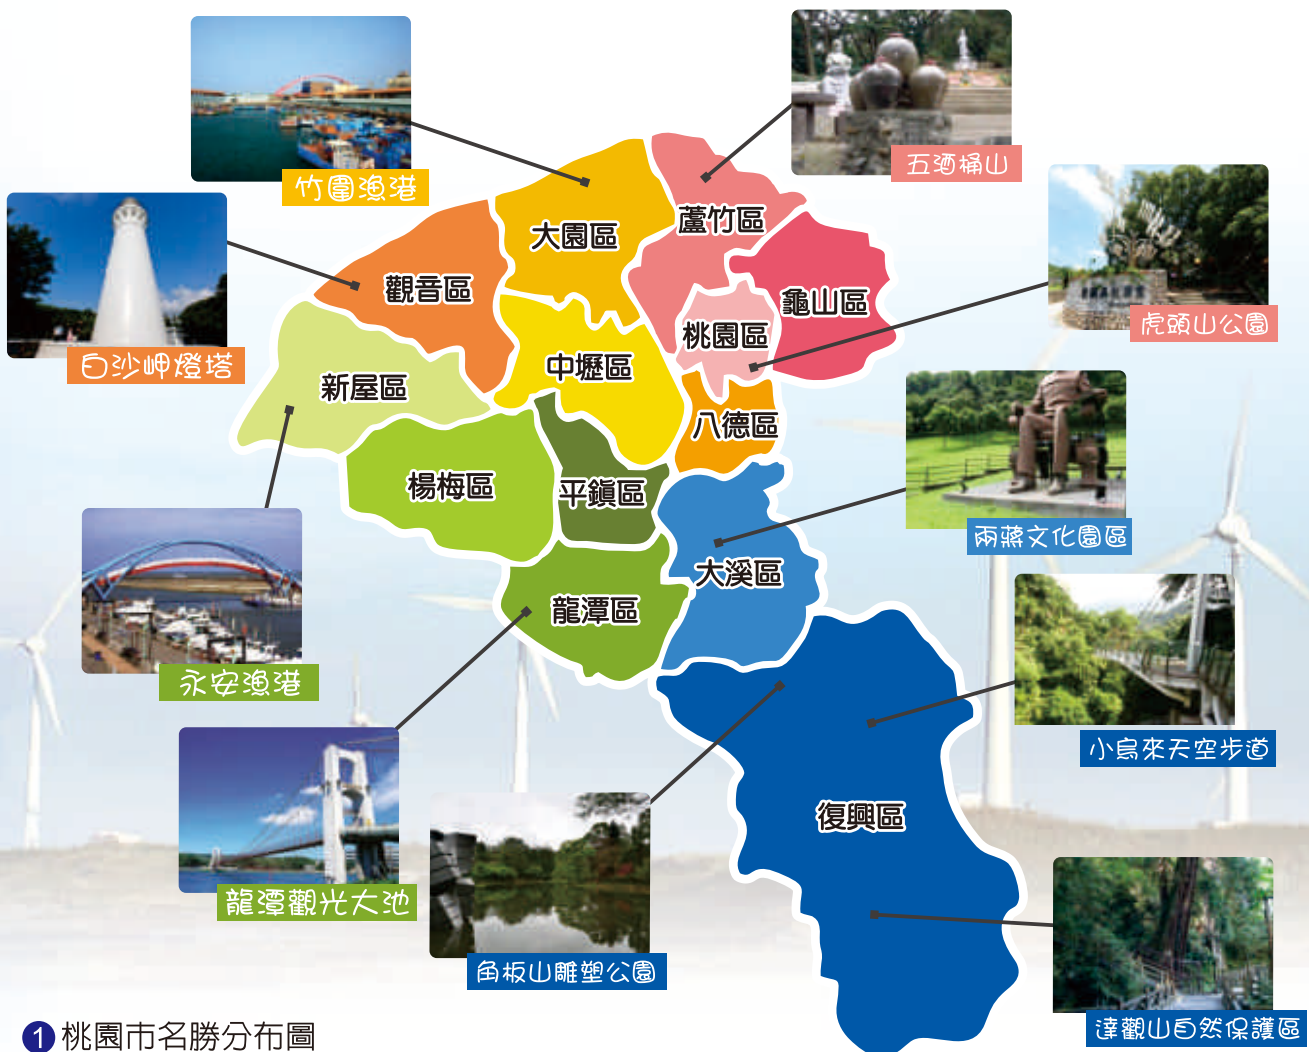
竹圍漁港

五酒桶山

大園區

蘆竹區

觀音區

龜山區

桃園區

虎頭山公園

白沙岬燈塔

新屋區

中壢區

八德區

楊梅區

平鎮區

兩蔣文化園區

大溪區

龍潭區

永安漁港

小烏來天空步道

復興區

龍潭觀光大池

角板山雕塑公園

達觀山自然保護區

1 桃園市名勝分布圖